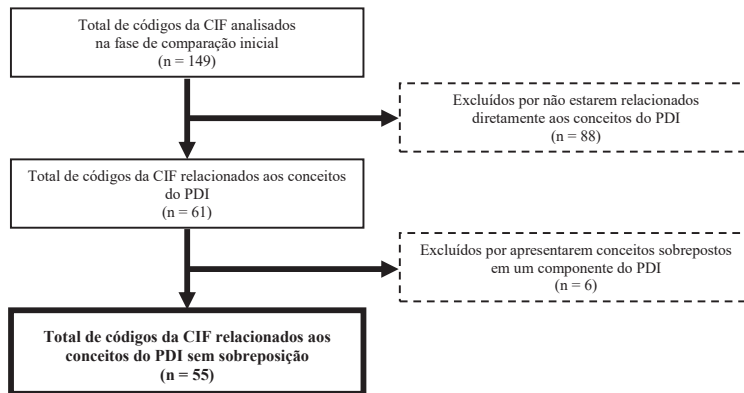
Total de códigos da CIF analisados na fase de comparação inicial
(n = 149)

Excluídos por não estarem relacionados diretamente aos conceitos do PDI
(n = 88)

Total de códigos da CIF relacionados aos conceitos do PDI
(n = 61)

Excluídos por apresentarem conceitos sobrepostos em um componente do PDI
(n = 6)

**Total de códigos da CIF relacionados aos conceitos do PDI sem sobreposição**
**(n = 55)**